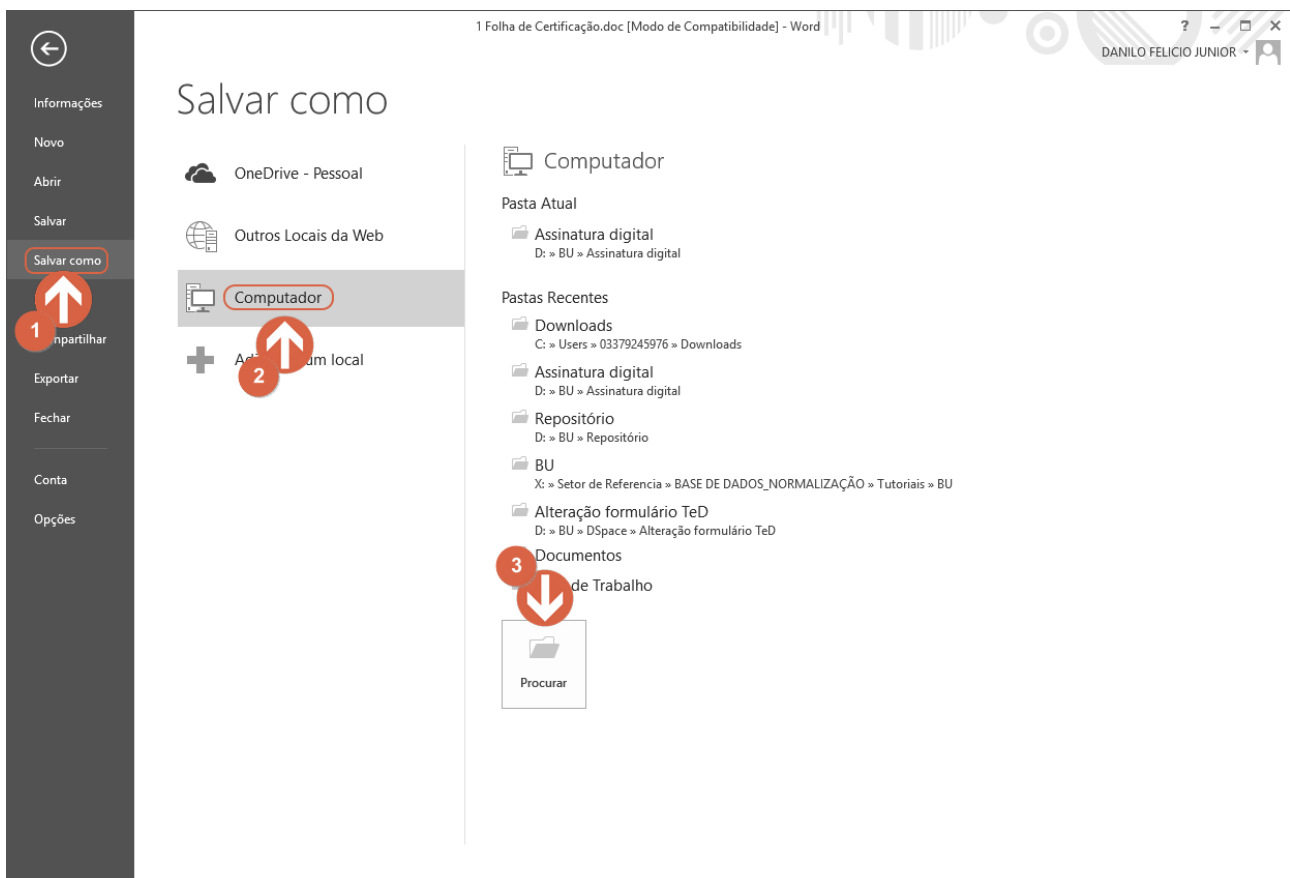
1 Folha de Certificação.doc [Modo de Compatibilidade] - Word

? – □ ×

DANILO FELICIO JUNIOR

Informações
Novo
Abrir
Salvar
Salvar como
1
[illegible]partilhar
Exportar
Fechar
Conta
Opções

Salvar como

OneDrive - Pessoal
Outros Locais da Web
Computador
Ad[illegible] um local
2

Computador

Pasta Atual

Assinatura digital
D: » BU » Assinatura digital

Pastas Recentes

Downloads
C: » Users » 03379245976 » Downloads

Assinatura digital
D: » BU » Assinatura digital

Repositório
D: » BU » Repositório

BU
X: » Setor de Referencia » BASE DE DADOS_NORMALIZAÇÃO » Tutoriais » BU

Alteração formulário TeD
D: » BU » DSpace » Alteração formulário TeD

Documentos

3

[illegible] de Trabalho

Procurar